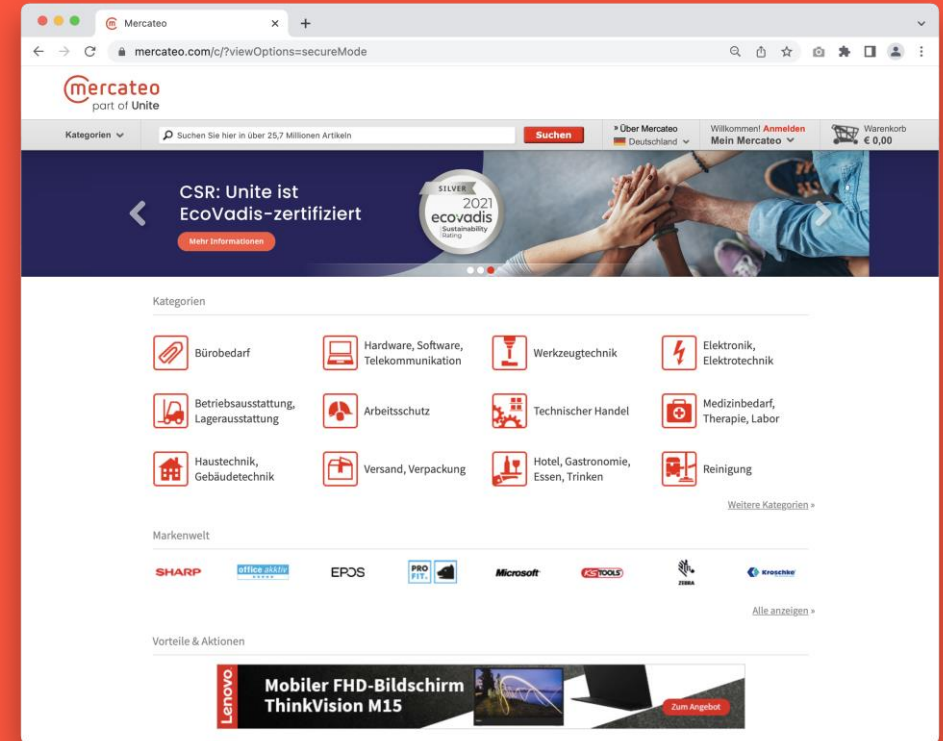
Mercateo

mercateo.com/c/?viewOptions=secureMode

mercateo
part of Unite

Kategorien

Suchen Sie hier in über 25,7 Millionen Artikeln

Suchen

» Über Mercateo
Deutschland

Willkommen! Anmelden
Mein Mercateo

Warenkorb
€ 0,00

CSR: Unite ist EcoVadis-zertifiziert

Mehr Informationen

SILVER
2021
ecovadis
Sustainability Rating

Kategorien

Bürobedarf

Hardware, Software, Telekommunikation

Werkzeugtechnik

Elektronik, Elektrotechnik

Betriebsausstattung, Lagerausstattung

Arbeitsschutz

Technischer Handel

Medizinbedarf, Therapie, Labor

Haustechnik, Gebäudetechnik

Versand, Verpackung

Hotel, Gastronomie, Essen, Trinken

Reinigung

Weitere Kategorien »

Markenwelt

SHARP

office aktiv

EPOS

PRO FIT

Microsoft

KS TOOLS

ZEBRA

Kroschke

Alle anzeigen »

Vorteile & Aktionen

Lenovo

Mobiler FHD-Bildschirm
ThinkVision M15

Zum Angebot